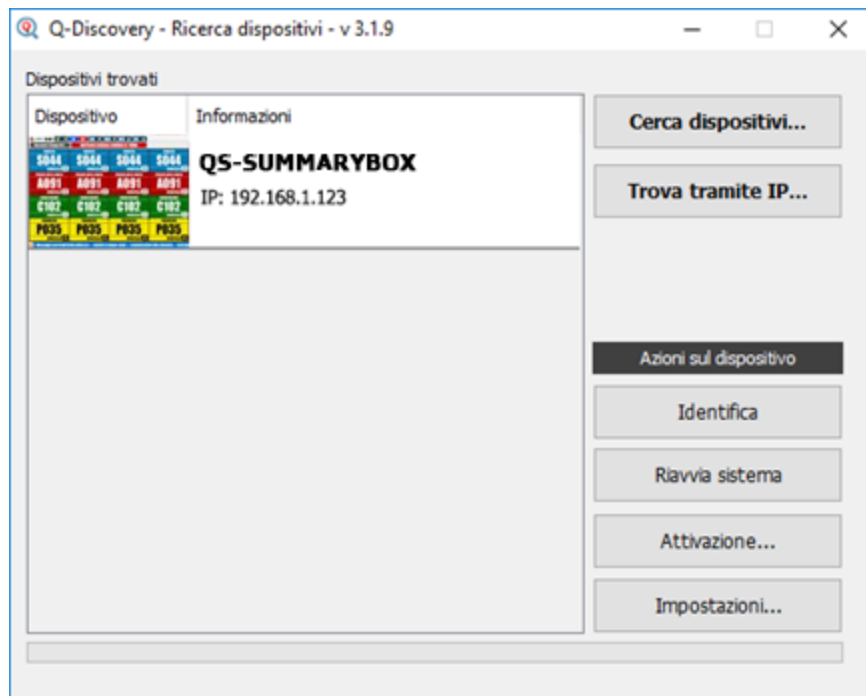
Q-Discovery - Ricerca dispositivi - v 3.1.9

Dispositivi trovati

| Dispositivo | Informazioni |
|---|---|
| S044 S044 S044 S044 A091 A091 A091 A091 C102 C102 C102 C102 P035 P035 P035 P035 | QS-SUMMARYBOX IP: 192.168.1.123 |

Cerca dispositivi...

Trova tramite IP...

Azioni sul dispositivo

Identifica

Riavvia sistema

Attivazione...

Impostazioni...